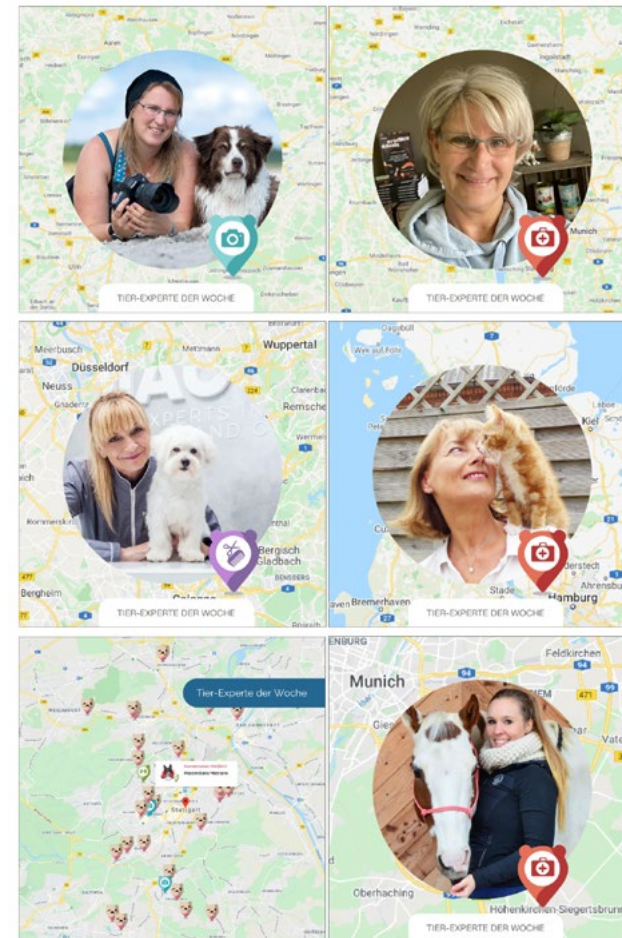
TIER-EXPERTE DER WOCHE

Munich

TIER-EXPERTE DER WOCHE

Meerbusch
Düsseldorf
Wuppertal
Neuss
Remscheid
Bergisch Gladbach
Bergheim
TIER-EXPERTE DER WOCHE

Kiel
Hamburg
Stade
Bremerhaven
TIER-EXPERTE DER WOCHE

Tier-Experte der Woche

Munich
Feldkirchen
Oberhaching
Hohenkirchen-Siegertsbrunn
TIER-EXPERTE DER WOCHE